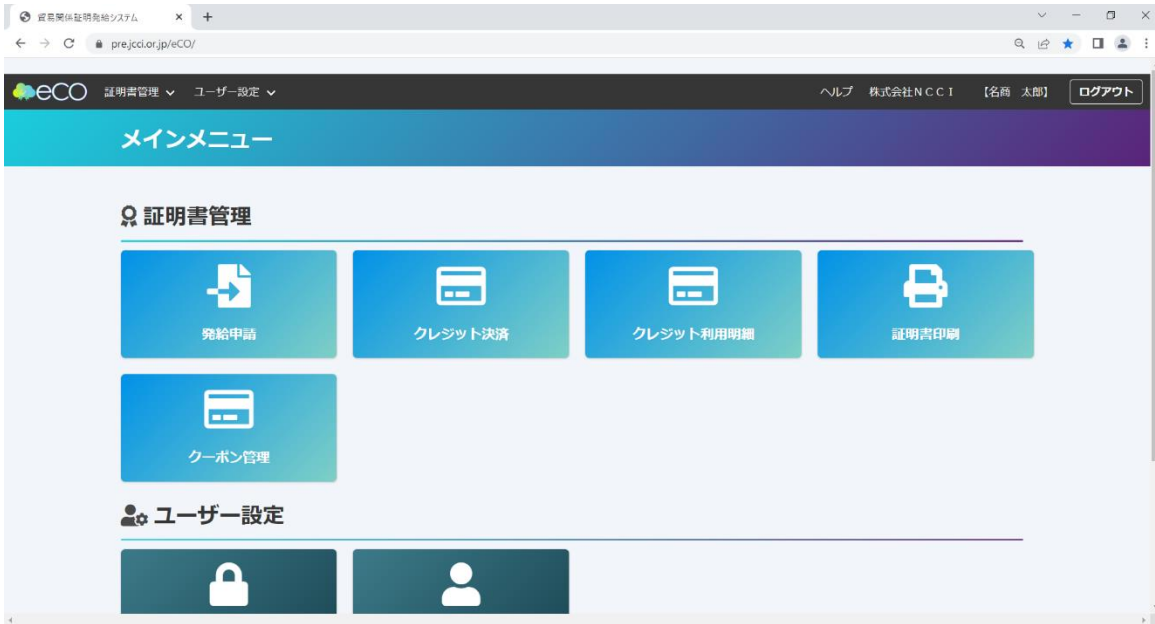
貿易関係証明発給システム ×

pre.jcci.or.jp/eCO/

eCO 証明書管理 ユーザー設定

ヘルプ 株式会社ＮＣＣＩ 【名商 太郎】 ログアウト

メインメニュー

証明書管理

発給申請

クレジット決済

クレジット利用明細

証明書印刷

クーポン管理

ユーザー設定